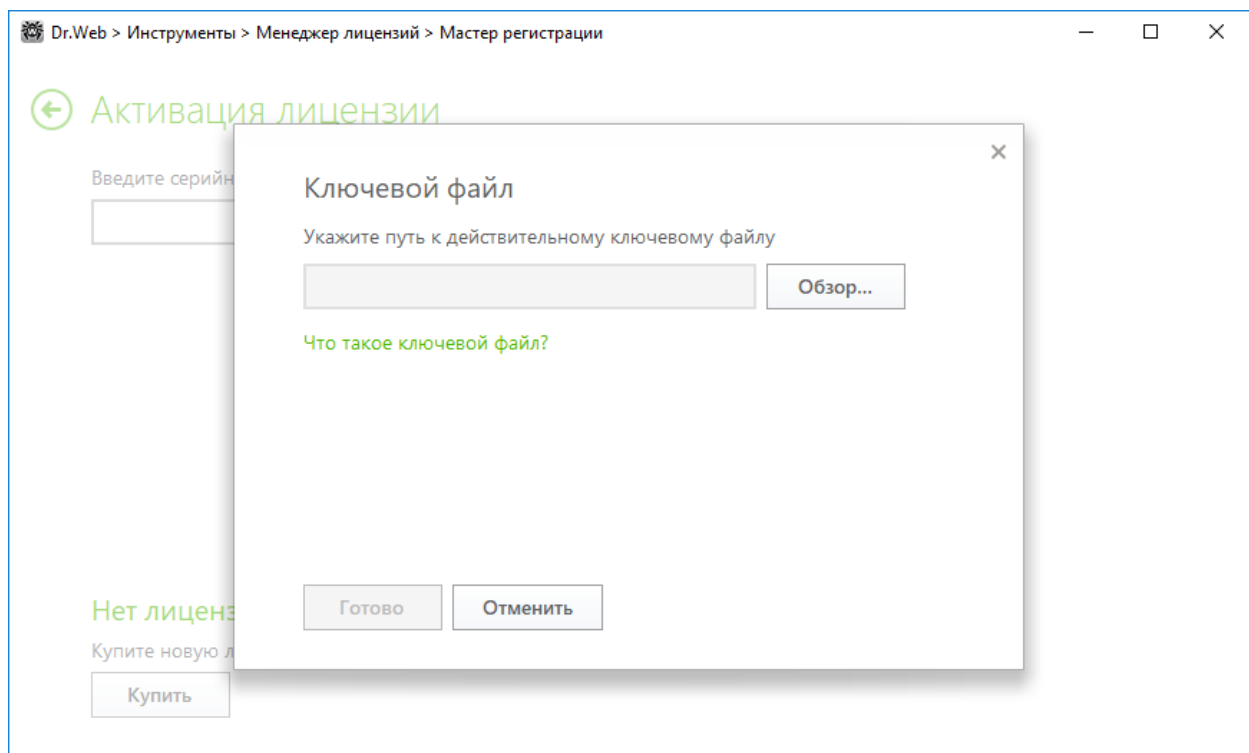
Dr.Web > Инструменты > Менеджер лицензий > Мастер регистрации

Активация лицензии

Введите серийн

Ключевой файл

Укажите путь к действительному ключевому файлу

Обзор...

Что такое ключевой файл?

Нет лиценз

Купите новую л

Купить

Готово

Отменить